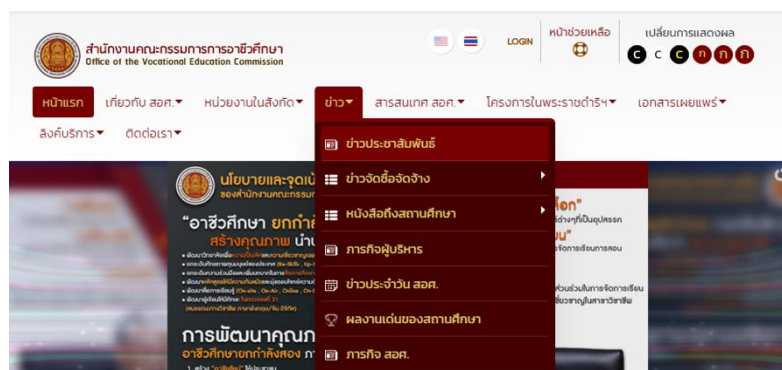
สำนักงานคณะกรรมการการอาชีวศึกษา
Office of the Vocational Education Commission

LOGIN

หน้าช่วยเหลือ

เปลี่ยนการแสดงผล

C C C ก ก ก

หน้าแรก
เกี่ยวกับ สอศ.
หน่วยงานในสังกัด
ข่าว
สารสนเทศ สอศ.
โครงการในพระราชดำริฯ
เอกสารเผยแพร่
ลิงค์บริการ
ติดต่อเรา

ข่าวประชาสัมพันธ์
ข่าวจัดซื้อจัดจ้าง
หนังสือถึงสถานศึกษา
ภารกิจผู้บริหาร
ข่าวประจำวัน สอศ.
ผลงานเด่นของสถานศึกษา
ภารกิจ สอศ.

นโยบายและจุดเน้น
ของสำนักงานคณะกรรมการ
"อาชีวศึกษา ยกกำลัง
สร้างคุณภาพ นำ
การพัฒนาคุณภ
อาชีวศึกษายกกำลังสอง